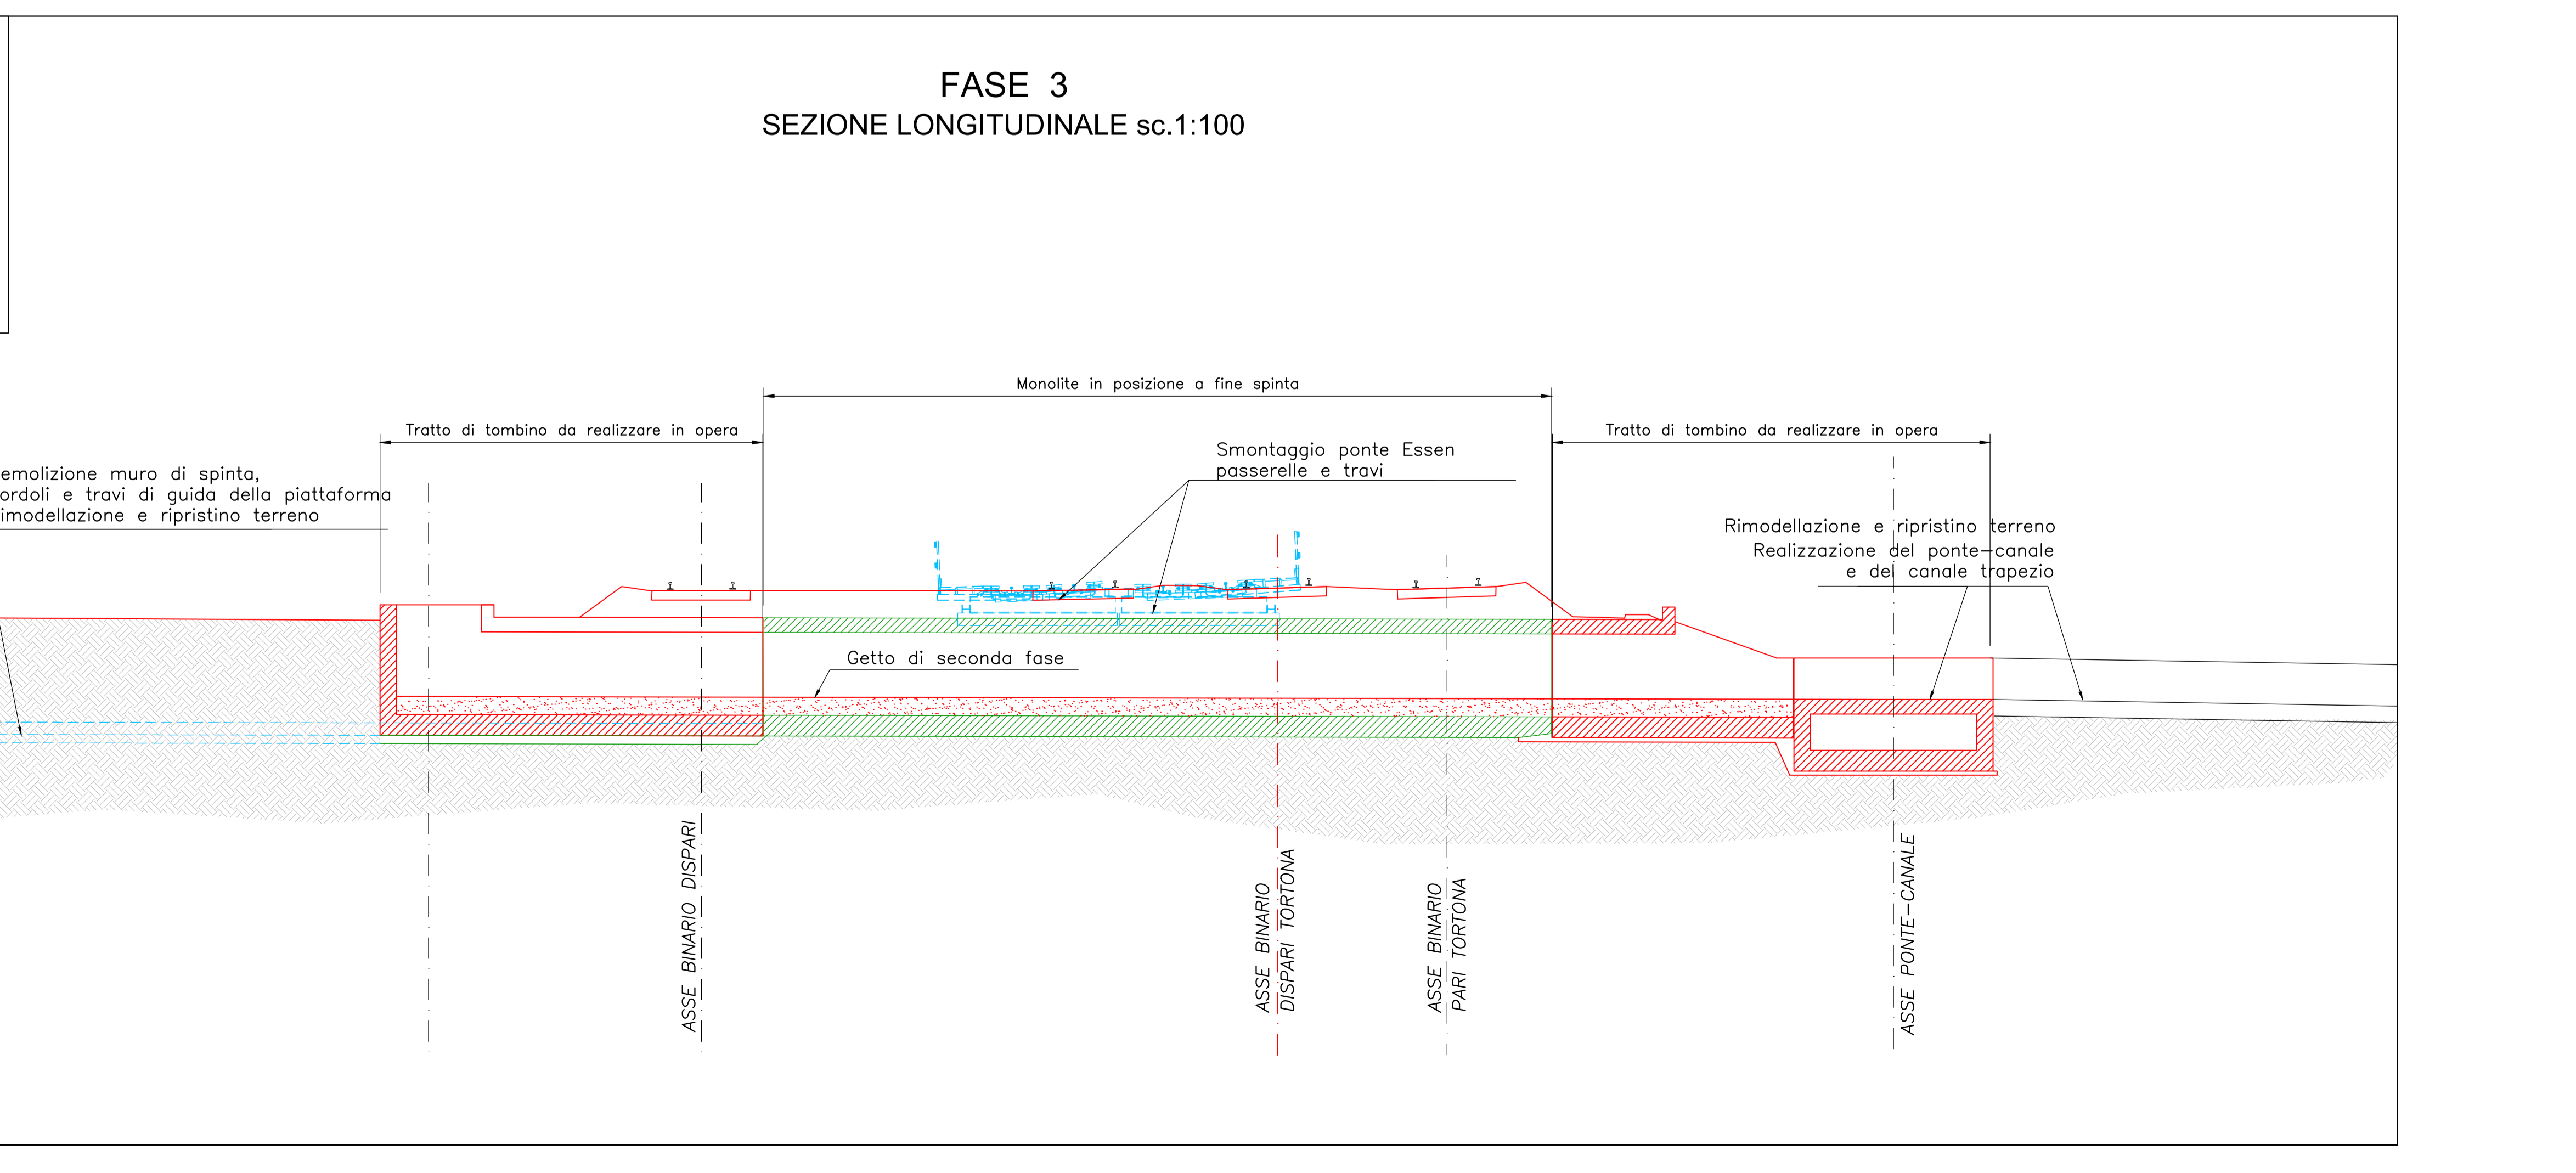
FASE 3
SEZIONE LONGITUDINALE sc.1:100

Monolite in posizione a fine spinta

Tratto di tombino da realizzare in opera

Tratto di tombino da realizzare in opera

emolizione muro di spinta,
ordoli e travi di guida della piattaforma
imodellazione e ripristino terreno

Smontaggio ponte Essen
passerelle e travi

Rimodellazione e ripristino terreno
Realizzazione del ponte-canale
e del canale trapezio

Getto di seconda fase

ASSE BINARIO DISPARI

ASSE BINARIO
DISPARI TORTONA

ASSE BINARIO
PARI TORTONA

ASSE PONTE-CANALE